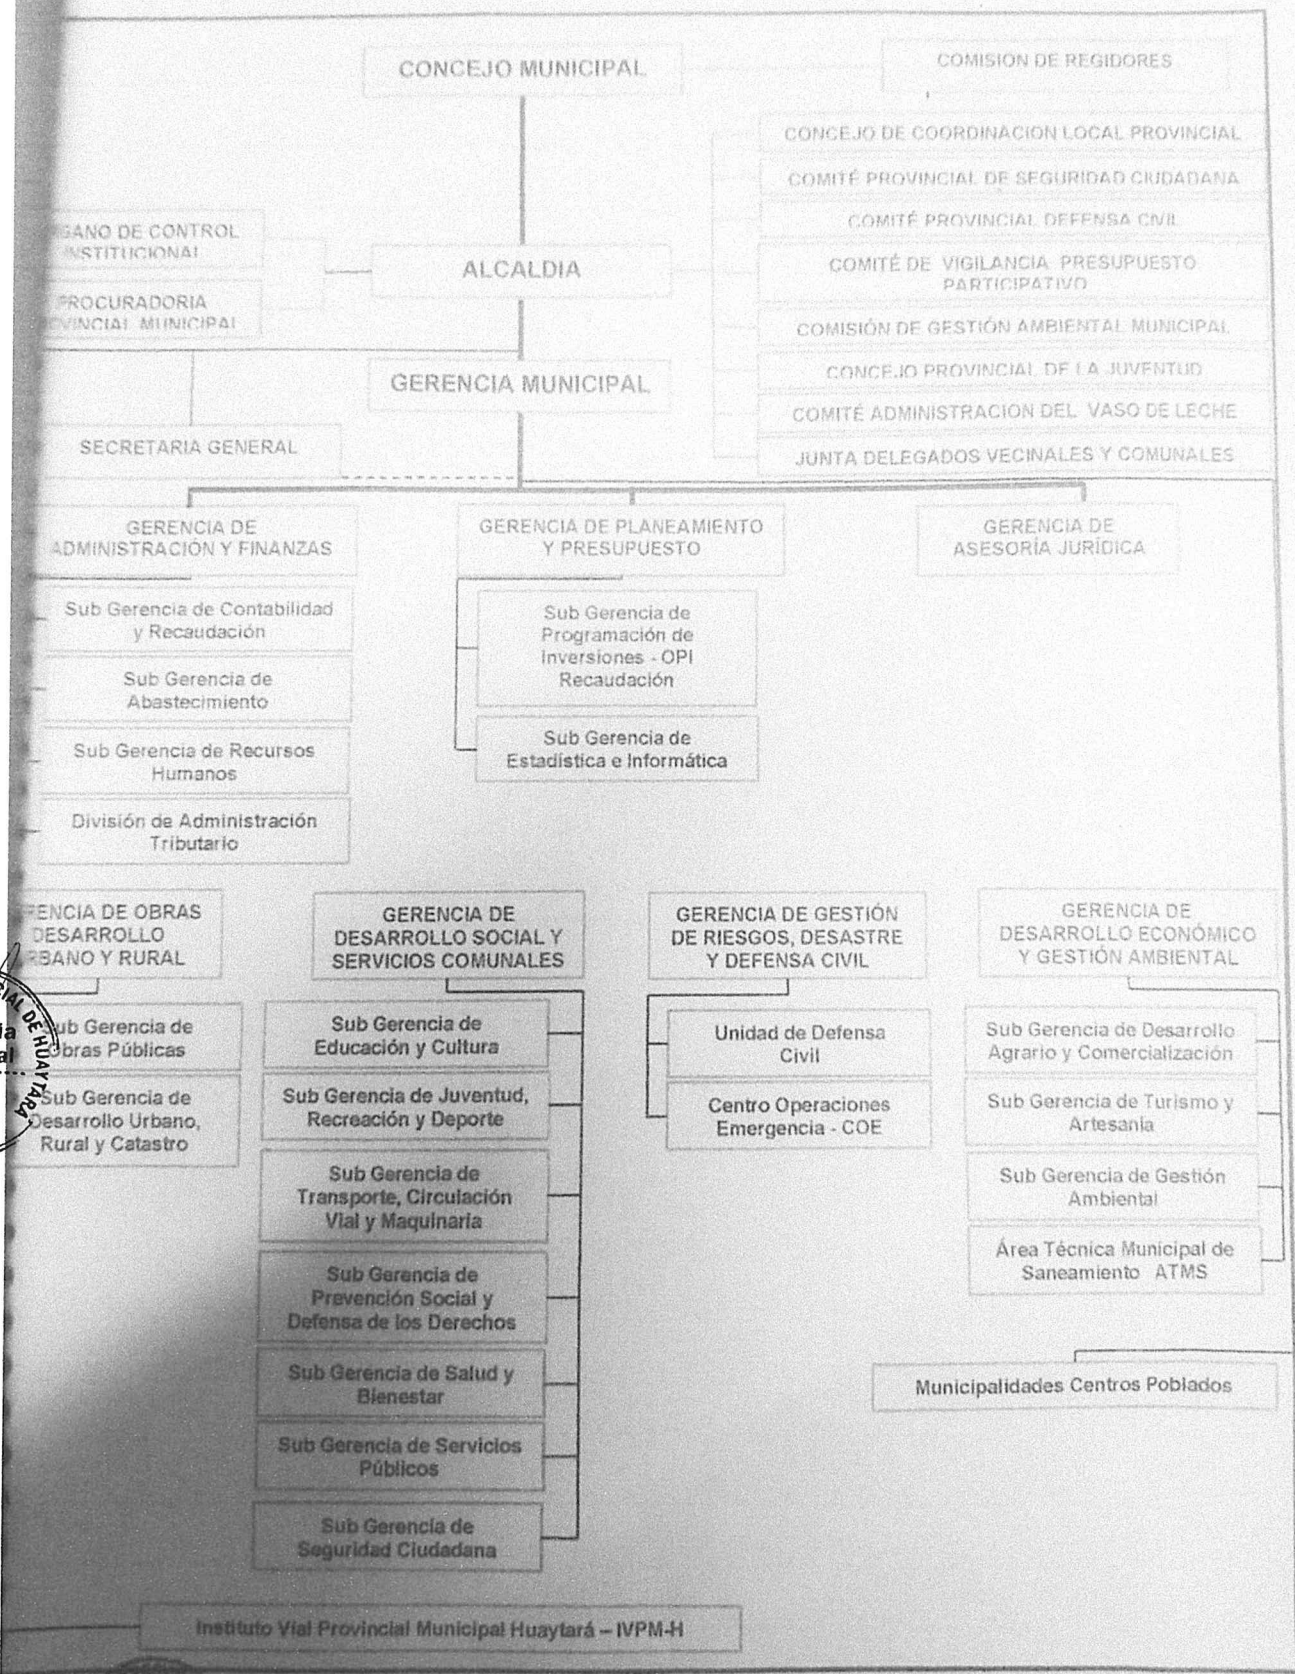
CONCEJO MUNICIPAL

COMISION DE REGIDORES

CONCEJO DE COORDINACION LOCAL PROVINCIAL

COMITÉ PROVINCIAL DE SEGURIDAD CIUDADANA

COMITÉ PROVINCIAL DEFENSA CIVIL

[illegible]GANO DE CONTROL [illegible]NSTITUCIONAL

ALCALDIA

COMITÉ DE VIGILANCIA PRESUPUESTO PARTICIPATIVO

PROCURADORIA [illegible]VINCIAL MUNICIPAL

COMISIÓN DE GESTIÓN AMBIENTAL MUNICIPAL

GERENCIA MUNICIPAL

CONCEJO PROVINCIAL DE LA JUVENTUD

COMITÉ ADMINISTRACION DEL VASO DE LECHE

SECRETARIA GENERAL

JUNTA DELEGADOS VECINALES Y COMUNALES

GERENCIA DE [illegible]ADMINISTRACIÓN Y FINANZAS

GERENCIA DE PLANEAMIENTO Y PRESUPUESTO

GERENCIA DE ASESORÍA JURÍDICA

Sub Gerencia de Contabilidad y Recaudación

Sub Gerencia de Programación de Inversiones - OPI Recaudación

Sub Gerencia de Abastecimiento

Sub Gerencia de Recursos Humanos

Sub Gerencia de Estadística e Informática

División de Administración Tributario

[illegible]ENCIA DE OBRAS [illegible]DESARROLLO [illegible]RBANO Y RURAL

GERENCIA DE DESARROLLO SOCIAL Y SERVICIOS COMUNALES

GERENCIA DE GESTIÓN DE RIESGOS, DESASTRE Y DEFENSA CIVIL

GERENCIA DE DESARROLLO ECONÓMICO Y GESTIÓN AMBIENTAL

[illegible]ub Gerencia de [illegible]bras Públicas

Sub Gerencia de Educación y Cultura

Unidad de Defensa Civil

Sub Gerencia de Desarrollo Agrario y Comercialización

Sub Gerencia de Desarrollo Urbano, Rural y Catastro

Sub Gerencia de Juventud, Recreación y Deporte

Centro Operaciones Emergencia - COE

Sub Gerencia de Turismo y Artesania

Sub Gerencia de Transporte, Circulación Vial y Maquinaria

Sub Gerencia de Gestión Ambiental

Área Técnica Municipal de Saneamiento ATMS

Sub Gerencia de Prevención Social y Defensa de los Derechos

Sub Gerencia de Salud y Bienestar

Municipalidades Centros Poblados

Sub Gerencia de Servicios Públicos

Sub Gerencia de Seguridad Ciudadana

Instituto Vial Provincial Municipal Huaytará – IVPM-H

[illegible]IAL DE HUAYTARÁ
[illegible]a
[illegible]al